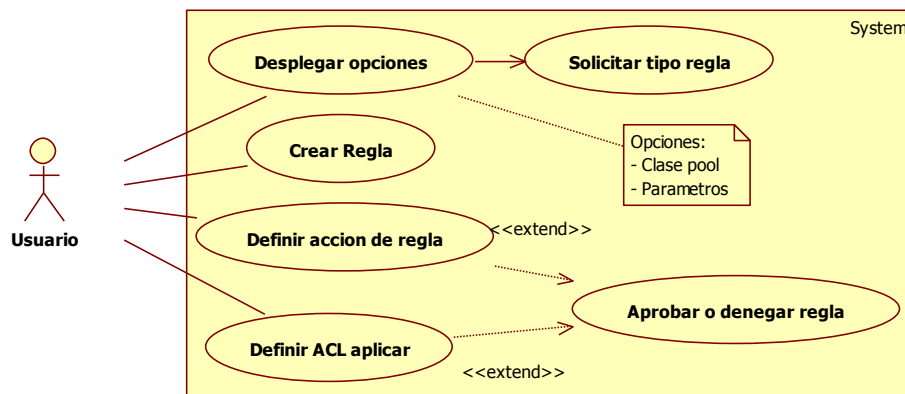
System

Desplegar opciones

Solicitar tipo regla

Crear Regla

Opciones:
- Clase pool
- Parametros

Usuario

Definir accion de regla

<<extend>>

Aprobar o denegar regla

Definir ACL aplicar

<<extend>>